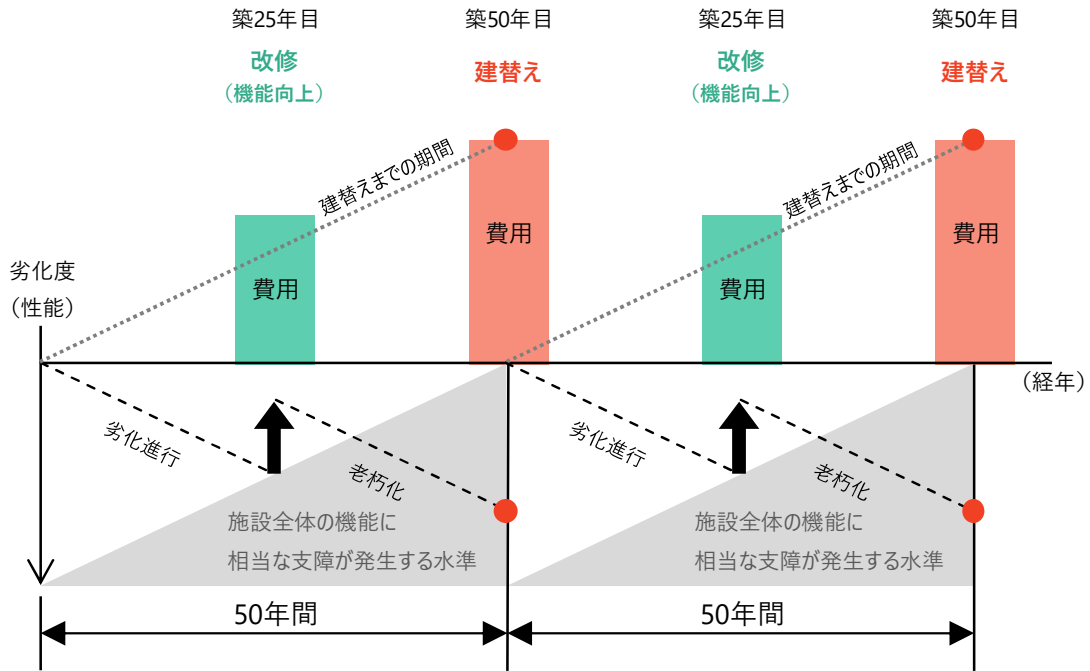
築25年目
改修
（機能向上）

築50年目
建替え

築25年目
改修
（機能向上）

築50年目
建替え

建替えまでの期間

建替えまでの期間

費用

費用

費用

費用

劣化度
（性能）

（経年）

劣化進行

老朽化

施設全体の機能に
相当な支障が発生する水準

劣化進行

老朽化

施設全体の機能に
相当な支障が発生する水準

50年間

50年間